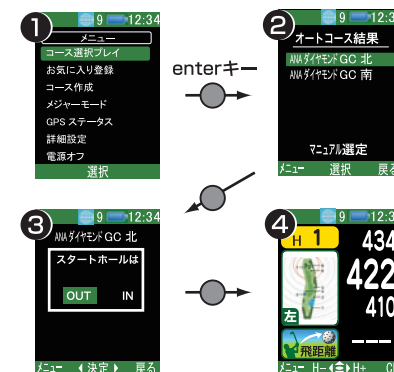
1
9 12:34
メニュー
コース選択プレイ
お気に入り登録
コース作成
メジャーモード
GPS ステータス
詳細設定
電源オフ
選択

enterキー

2
9 12:3
オートコース結果
ANA ダイヤモンド GC 北
ANA ダイヤモンド GC 南
マニュアル選定
メニュー 選択 戻る

3
9 12:34
ANA ダイヤモンド GC 北
スタートホールは
OUT IN
メニュー ◀ 決定 ▶ 戻る

4
9 12:34
H 1
434
422
410
左
飛距離
メニュー H− H+